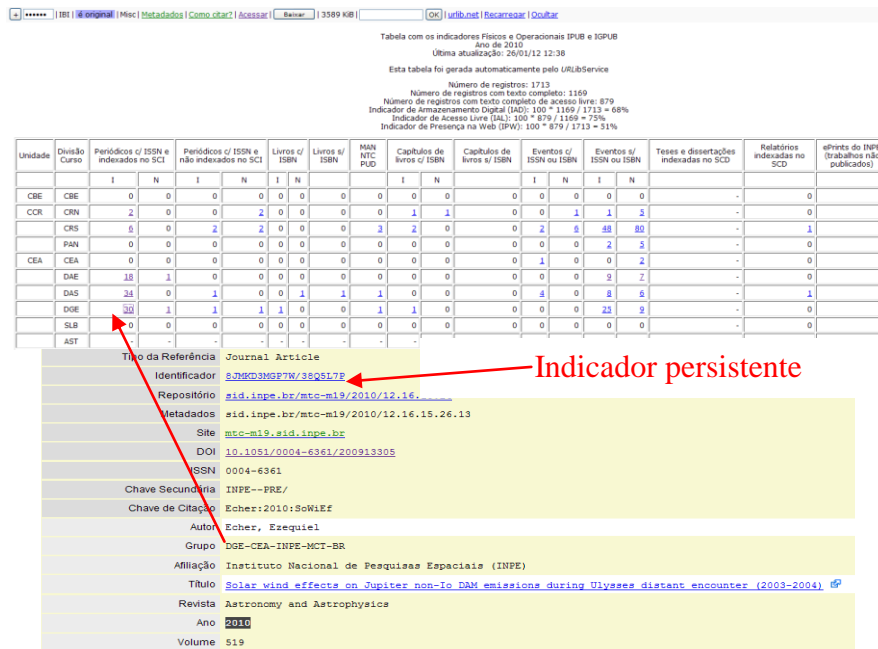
+ •••••• | IBI | é original | Misc | Metadados | Como citar? | Acessar | Baixar | 3589 KiB | OK | urlib.net | Recarregar | Ocultar

Tabela com os indicadores Físicos e Operacionais IPUB e IGPUB
Ano de 2010
Última atualização: 26/01/12 12:38

Esta tabela foi gerada automaticamente pelo URLibService

Número de registros: 1713
Número de registros com texto completo: 1169
Número de registros com texto completo de acesso livre: 879
Indicador de Armazenamento Digital (IAD): 100 * 1169 / 1713 = 68%
Indicador de Acesso Livre (IAL): 100 * 879 / 1169 = 75%
Indicador de Presença na Web (IPW): 100 * 879 / 1713 = 51%

| Unidade | Divisão Curso | Periódicos c/ ISSN e indexados no SCI I | N | Periódicos c/ ISSN e não indexados no SCI I | N | Livros c/ ISBN I | N | Livros s/ ISBN | MAN NTC PUD | Capítulos de livros c/ ISBN I | N | Capítulos de livros s/ ISBN | Eventos c/ ISSN ou ISBN I | N | Eventos s/ ISSN ou ISBN I | N | Teses e dissertações indexadas no SCD | Relatórios indexadas no SCD | ePrints do INPE (trabalhos não publicados) |
|---|---|---|---|---|---|---|---|---|---|---|---|---|---|---|---|---|---|---|---|
| CBE | CBE | 0 | 0 | 0 | 0 | 0 | 0 | 0 | 0 | 0 | 0 | 0 | 0 | 0 | 0 | 0 | - | 0 | |
| CCR | CRN | 2 | 0 | 0 | 2 | 0 | 0 | 0 | 0 | 1 | 1 | 0 | 0 | 1 | 1 | 5 | - | 0 | |
| | CRS | 6 | 0 | 2 | 2 | 0 | 0 | 0 | 3 | 2 | 0 | 0 | 2 | 6 | 48 | 80 | - | 1 | |
| | PAN | 0 | 0 | 0 | 0 | 0 | 0 | 0 | 0 | 0 | 0 | 0 | 0 | 0 | 0 | 0 | - | 0 | |
| CEA | CEA | 0 | 0 | 0 | 0 | 0 | 0 | 0 | 0 | 0 | 0 | 0 | 1 | 0 | 0 | 2 | - | 0 | |
| | DAE | 18 | 1 | 0 | 0 | 0 | 0 | 0 | 0 | 0 | 0 | 0 | 0 | 0 | 9 | 7 | - | 0 | |
| | DAS | 34 | 0 | 1 | 0 | 0 | 1 | 1 | 1 | 0 | 0 | 0 | 4 | 0 | 8 | 6 | - | 1 | |
| | DGE | 30 | 1 | 1 | 1 | 1 | 0 | 0 | 1 | 1 | 0 | 0 | 0 | 0 | 25 | 9 | - | 0 | |
| | SLB | 0 | 0 | 0 | 0 | 0 | 0 | 0 | 0 | 0 | 0 | 0 | 0 | 0 | 0 | 0 | - | 0 | |
| | AST | - | - | - | - | - | - | - | - | - | - | - | - | - | - | - | - | - | |

| | |
|---|---|
| Tipo da Referência | Journal Article |
| Identificador | 8JMKD3MGP7W/38Q5L7P |
| Repositório | sid.inpe.br/mtc-m19/2010/12.16...... |
| Metadados | sid.inpe.br/mtc-m19/2010/12.16.15.26.13 |
| Site | mtc-m19.sid.inpe.br |
| DOI | 10.1051/0004-6361/200913305 |
| ISSN | 0004-6361 |
| Chave Secundária | INPE--PRE/ |
| Chave de Citação | Echer:2010:SoWiEf |
| Autor | Echer, Ezequiel |
| Grupo | DGE-CEA-INPE-MCT-BR |
| Afiliação | Instituto Nacional de Pesquisas Espaciais (INPE) |
| Título | Solar wind effects on Jupiter non-Io DAM emissions during Ulysses distant encounter (2003-2004) |
| Revista | Astronomy and Astrophysics |
| Ano | 2010 |
| Volume | 519 |

Indicador persistente